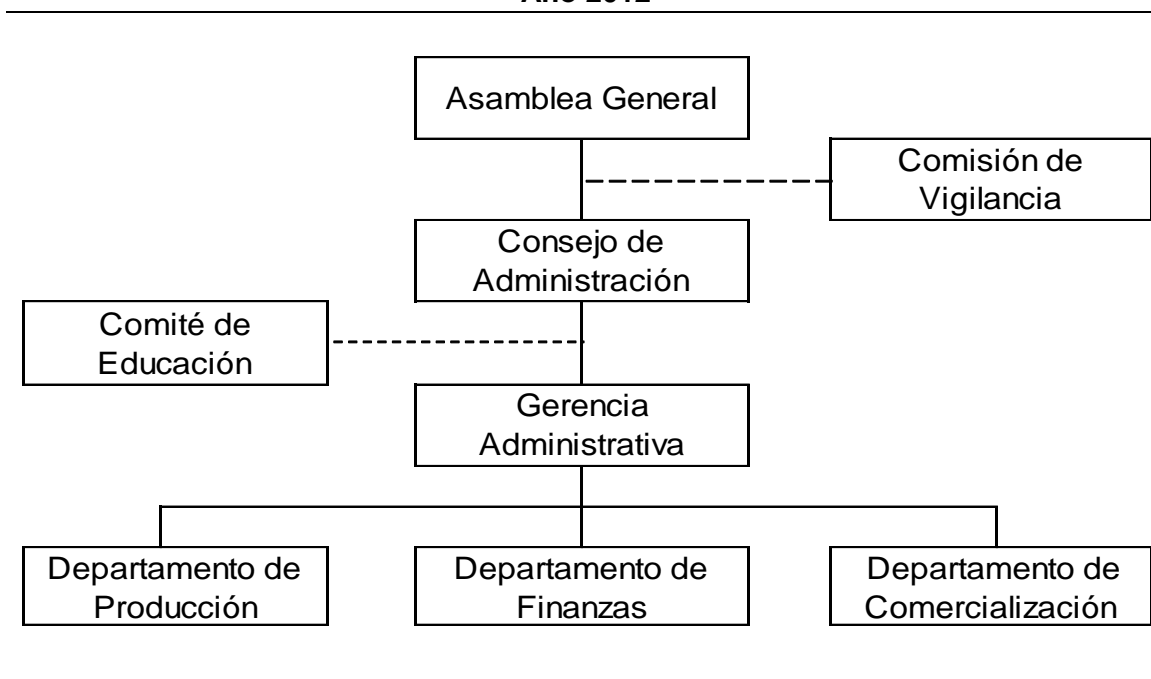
Año 2012

Asamblea General

Comisión de Vigilancia

Consejo de Administración

Comité de Educación

Gerencia Administrativa

Departamento de Producción

Departamento de Finanzas

Departamento de Comercialización